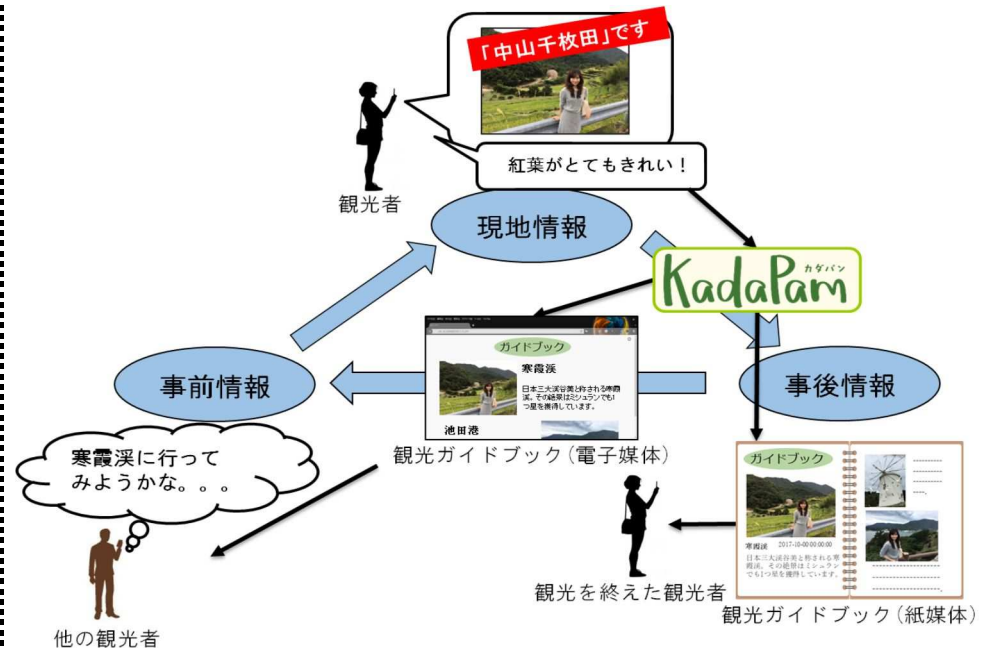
「中山千枚田」です

紅葉がとてもきれい！

観光者

現地情報

KadaPam カダパン

ガイドブック

寒霞渓

日本三大渓谷美と称される寒霞渓。その絶景はミシュランでも1つ星を獲得しています。

池田港

事前情報

事後情報

観光ガイドブック（電子媒体）

寒霞渓に行ってみようかな。。。

ガイドブック

2017-10-00 00:00:00

寒霞渓

日本三大渓谷美と称される寒霞渓。その絶景はミシュランでも1つ星を獲得しています。

観光を終えた観光者

観光ガイドブック（紙媒体）

他の観光者